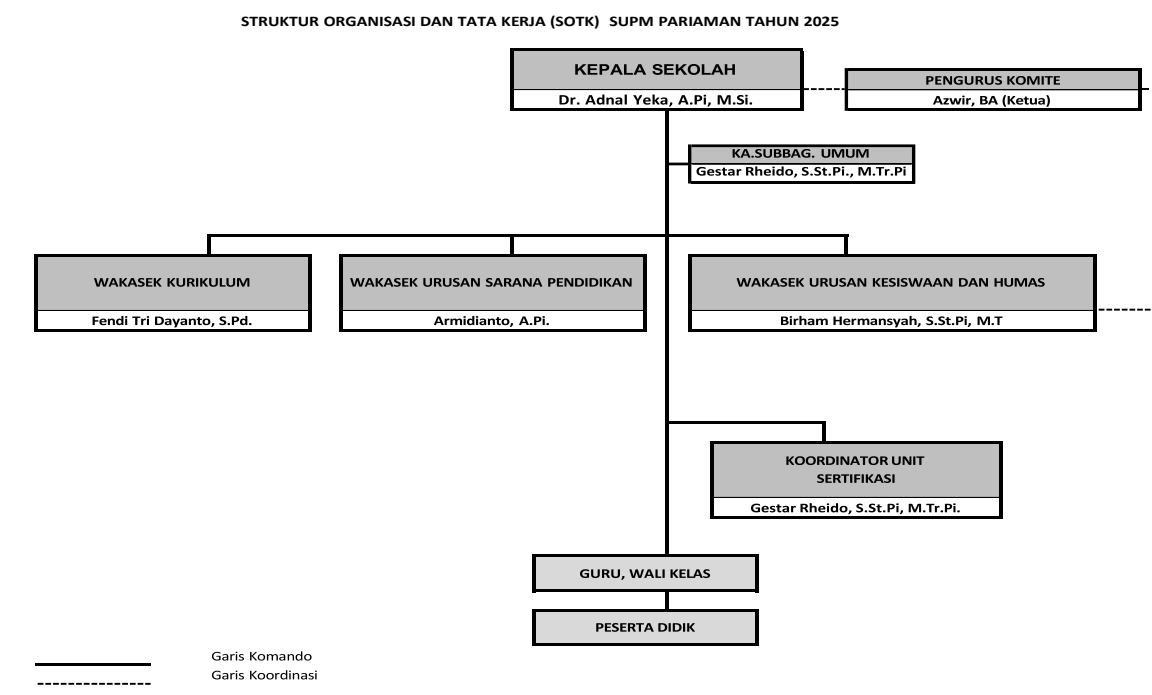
STRUKTUR ORGANISASI DAN TATA KERJA (SOTK) SUPM PARIAMAN TAHUN 2025

KEPALA SEKOLAH
Dr. Adnal Yeka, A.Pi, M.Si.

PENGURUS KOMITE
Azwir, BA (Ketua)

KA.SUBBAG. UMUM
Gestar Rheido, S.St.Pi., M.Tr.Pi

WAKASEK KURIKULUM
Fendi Tri Dayanto, S.Pd.

WAKASEK URUSAN SARANA PENDIDIKAN
Armidianto, A.Pi.

WAKASEK URUSAN KESISWAAN DAN HUMAS
Birham Hermansyah, S.St.Pi, M.T

KOORDINATOR UNIT SERTIFIKASI
Gestar Rheido, S.St.Pi, M.Tr.Pi.

GURU, WALI KELAS

PESERTA DIDIK

Garis Komando
Garis Koordinasi